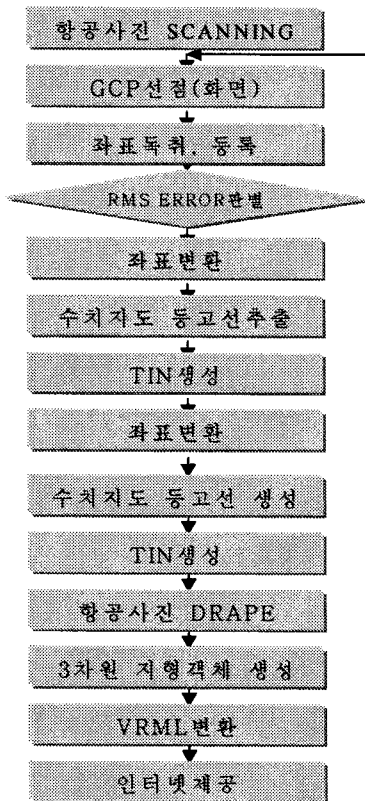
항공사진 SCANNING

GCP선점(화면)

좌표독취, 등록

RMS ERROR판별

좌표변환

수치지도 등고선추출

TIN생성

좌표변환

수치지도 등고선 생성

TIN생성

항공사진 DRAPE

3차원 지형객체 생성

VRML변환

인터넷제공